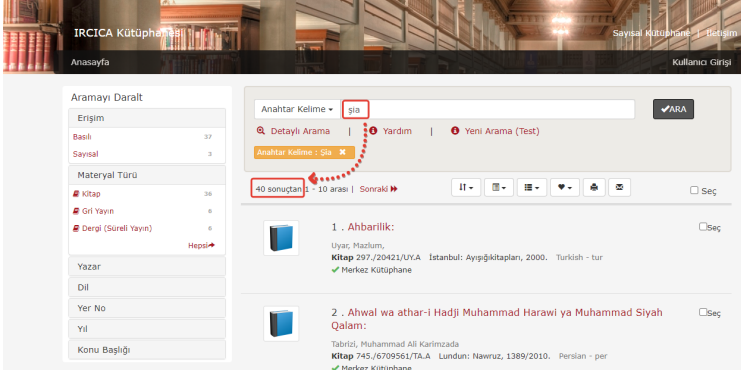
IRCICA Kütüphanesi

Sayısal Kütüphane | İletişim

Anasayfa

Kullanıcı Girişi

Aramayı Daralt

Erişim

Basılı 37

Sayısal 3

Materyal Türü

Kitap 36

Gri Yayın 6

Dergi (Süreli Yayın) 8

Hepsi

Yazar

Dil

Yer No

Yıl

Konu Başlığı

Anahtar Kelime ▾ şia

✔ARA

Detaylı Arama | Yardım | Yeni Arama (Test)

Anahtar Kelime : Şia ✖

40 sonuçtan 1 - 10 arası | Sonraki

Seç

1 . Ahbarilik:

Seç

Uyar, Mazlum,

Kitap 297./20421/UY.A İstanbul: Ayışığıkitapları, 2000. Turkish - tur

✔ Merkez Kütüphane

2 . Ahwal wa athar-i Hadji Muhammad Harawi ya Muhammad Siyah Qalam:

Seç

Tabrizi, Muhammad Ali Karimzada

Kitap 745./6709561/TA.A Lundun: Nawruz, 1389/2010. Persian - per

✔ Merkez Kütüphane